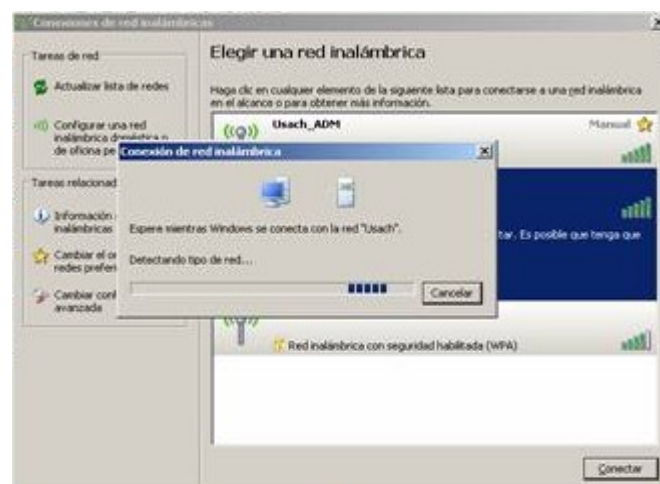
Conexiones de red inalámbricas

Tareas de red

Actualizar lista de redes

Configurar una red inalámbrica doméstica o de oficina pe

Tareas relacionad

Información inalámbricas

Cambiar el or redes prefere

Cambiar conf avanzada

Elegir una red inalámbrica

Haga clic en cualquier elemento de la siguiente lista para conectarse a una red inalámbrica en el alcance o para obtener más información.

Usach_ADM

Manual

tar. Es posible que tenga que

Red inalámbrica con seguridad habilitada (WPA)

Conectar

Conexión de red inalámbrica

Espere mientras Windows se conecta con la red "Usach".

Detectando tipo de red...

Cancelar